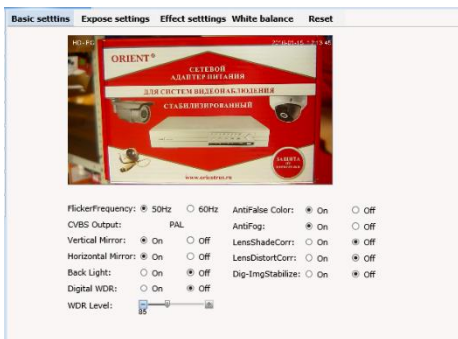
Basic setttins Expose settings Effect setttings White balance Reset

HD-FC 2016-01-15 12:13:45

ORIENT®
СЕТЕВОЙ АДАПТЕР ПИТАНИЯ
ДЛЯ СИСТЕМ ВИДЕОНАБЛЮДЕНИЯ
СТАБИЛИЗИРОВАННЫЙ
ЗАЩИТА
www.orientrus.ru

FlickerFrequency: 50Hz 60Hz
CVBS Output: PAL
Vertical Mirror: On Off
Horizontal Mirror: On Off
Back Light: On Off
Digital WDR: On Off
WDR Level: 85

AntiFalse Color: On Off
AntiFog: On Off
LensShadeCorr: On Off
LensDistortCorr: On Off
Dig-ImgStabilize: On Off